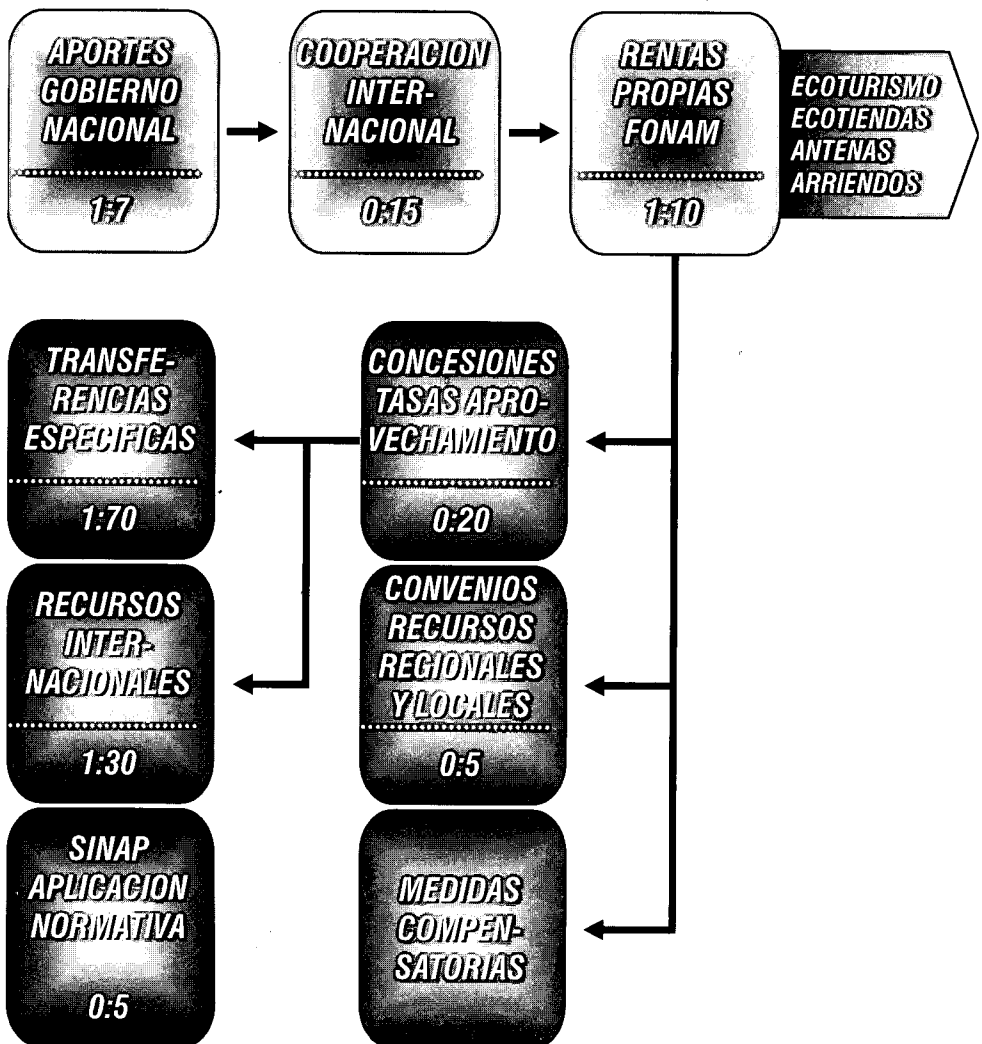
APORTES GOBIERNO NACIONAL

1:7

COOPERACION INTERNACIONAL

0:15

RENTAS PROPIAS FONAM

1:10

ECOTURISMO
ECOTIENDAS
ANTENAS
ARRIENDOS

CONCESIONES TASAS APROVECHAMIENTO

0:20

CONVENIOS RECURSOS REGIONALES Y LOCALES

0:5

MEDIDAS COMPENSATORIAS

TRANSFERENCIAS ESPECIFICAS

1:70

RECURSOS INTERNACIONALES

1:30

SINAP APLICACION NORMATIVA

0:5